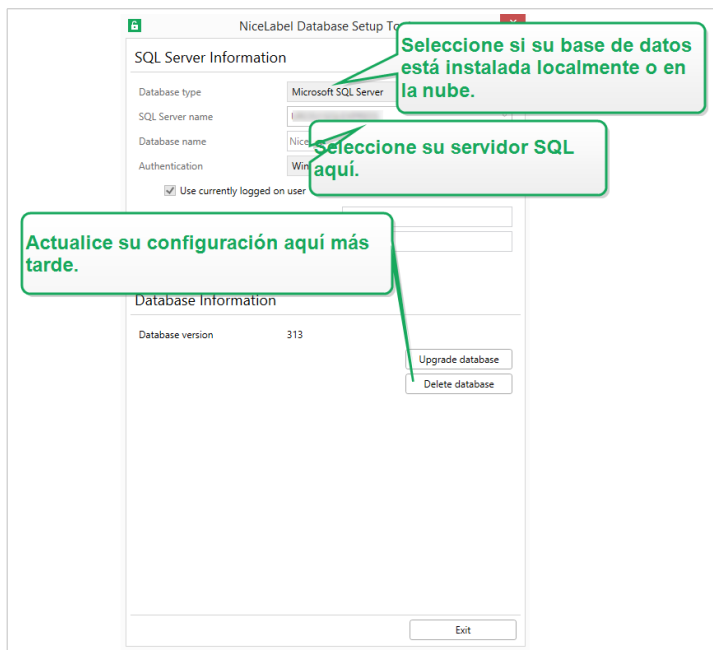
NiceLabel Database Setup To

SQL Server Information

Database type
Microsoft SQL Server

SQL Server name
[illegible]

Database name
Nice

Authentication
Win

Use currently logged on user

Seleccione si su base de datos está instalada localmente o en la nube.

Seleccione su servidor SQL aquí.

Actualice su configuración aquí más tarde.

Database Information

Database version
313

Upgrade database

Delete database

Exit